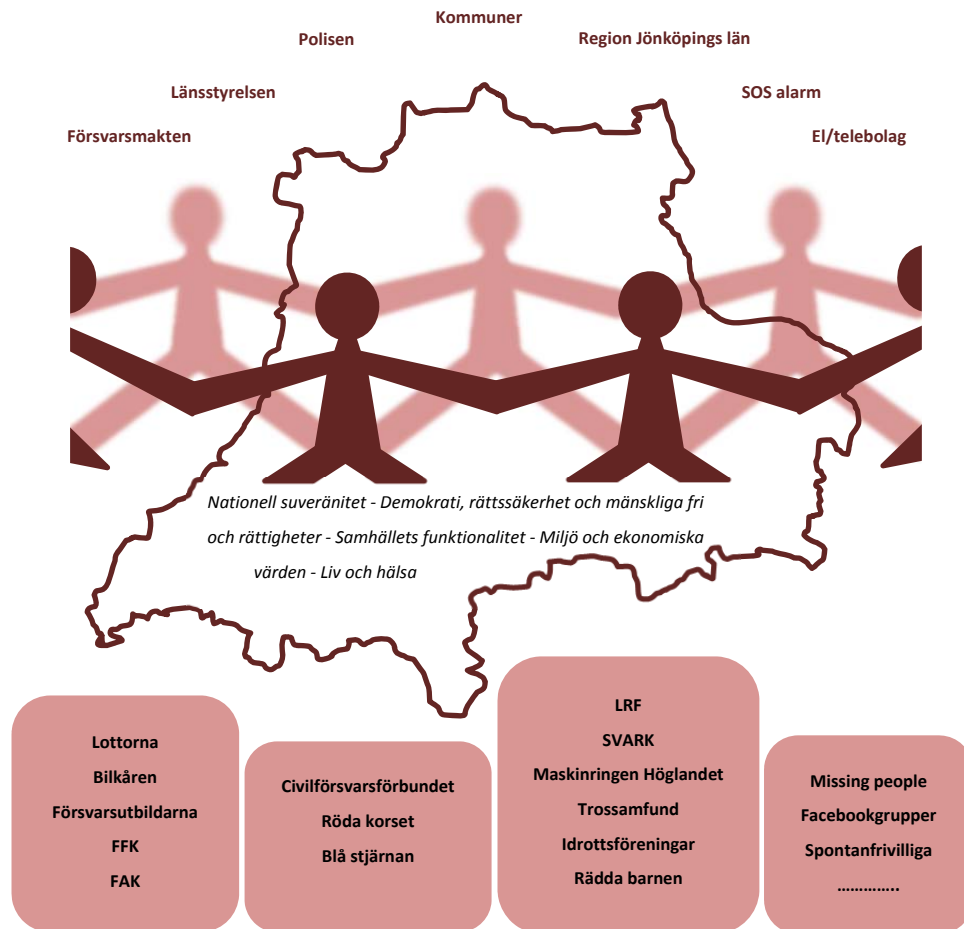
Kommuner

Polisen

Region Jönköpings län

Länsstyrelsen

SOS alarm

Försvarsmakten

El/telebolag

Nationell suveränitet - Demokrati, rättssäkerhet och mänskliga fri och rättigheter - Samhällets funktionalitet - Miljö och ekonomiska värden - Liv och hälsa

Lottorna
Bilkåren
Försvarsutbildarna
FFK
FAK

Civilförsvarsförbundet
Röda korset
Blå stjärnan

LRF
SVARK
Maskinringen Höglandet
Trossamfund
Idrottsföreningar
Rädda barnen

Missing people
Facebookgrupper
Spontanfrivilliga
………….